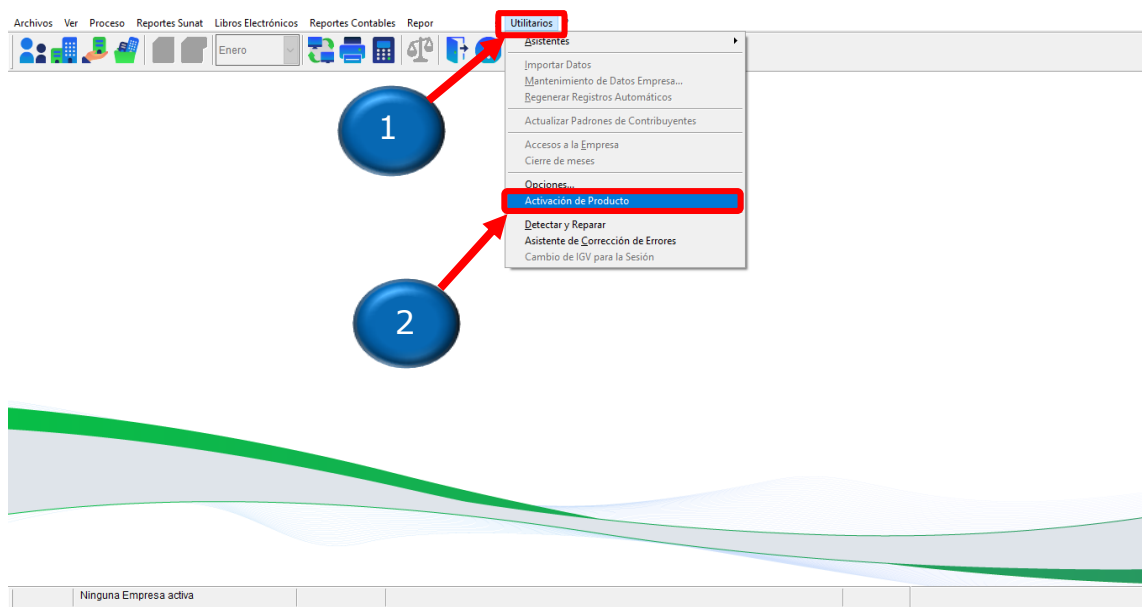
Archivos Ver Proceso Reportes Sunat Libros Electrónicos Reportes Contables Repor Utilitarios

Enero

Asistentes
Importar Datos
Mantenimiento de Datos Empresa...
Regenerar Registros Automáticos
Actualizar Padrones de Contribuyentes
Accesos a la Empresa
Cierre de meses
Opciones...
Activación de Producto
Detectar y Reparar
Asistente de Corrección de Errores
Cambio de IGV para la Sesión

1

2

Ninguna Empresa activa